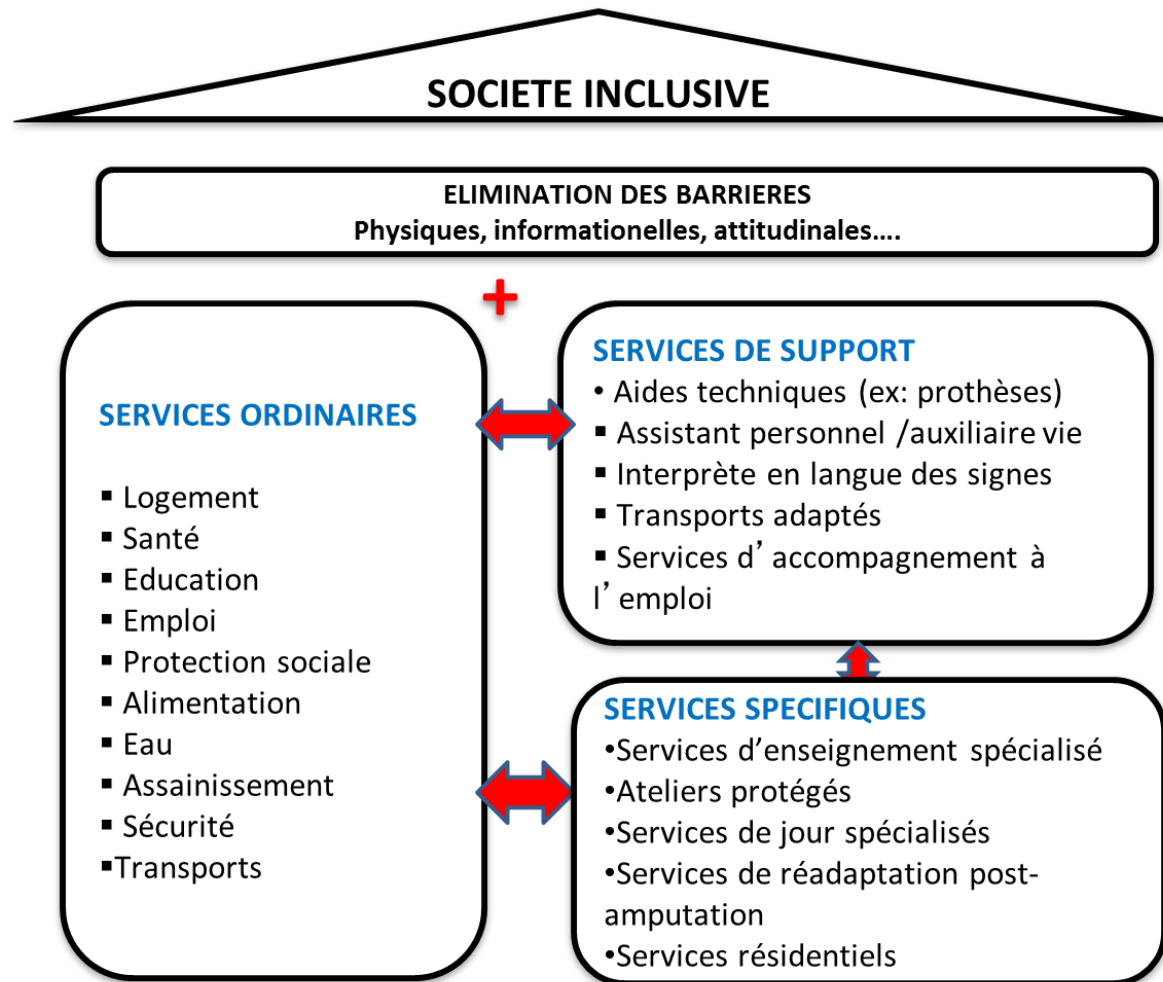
SOCIETE INCLUSIVE

ELIMINATION DES BARRIERES
Physiques, informationelles, attitudinales….

+

SERVICES ORDINAIRES

▪ Logement
▪ Santé
▪ Education
▪ Emploi
▪ Protection sociale
▪ Alimentation
▪ Eau
▪ Assainissement
▪ Sécurité
▪Transports

SERVICES DE SUPPORT
• Aides techniques (ex: prothèses)
▪ Assistant personnel /auxiliaire vie
▪ Interprète en langue des signes
▪ Transports adaptés
▪ Services d’accompagnement à l’emploi

SERVICES SPECIFIQUES
•Services d’enseignement spécialisé
•Ateliers protégés
•Services de jour spécialisés
•Services de réadaptation post-amputation
•Services résidentiels